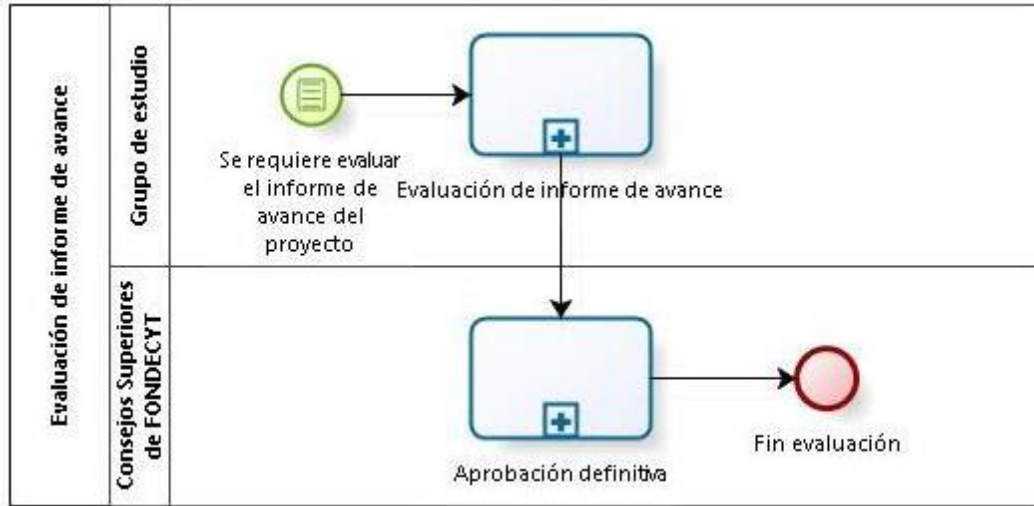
Evaluación de informe de avance

Grupo de estudio

Se requiere evaluar el informe de avance del proyecto

Evaluación de informe de avance

Consejos Superiores de FONDECYT

Aprobación definitiva

Fin evaluación